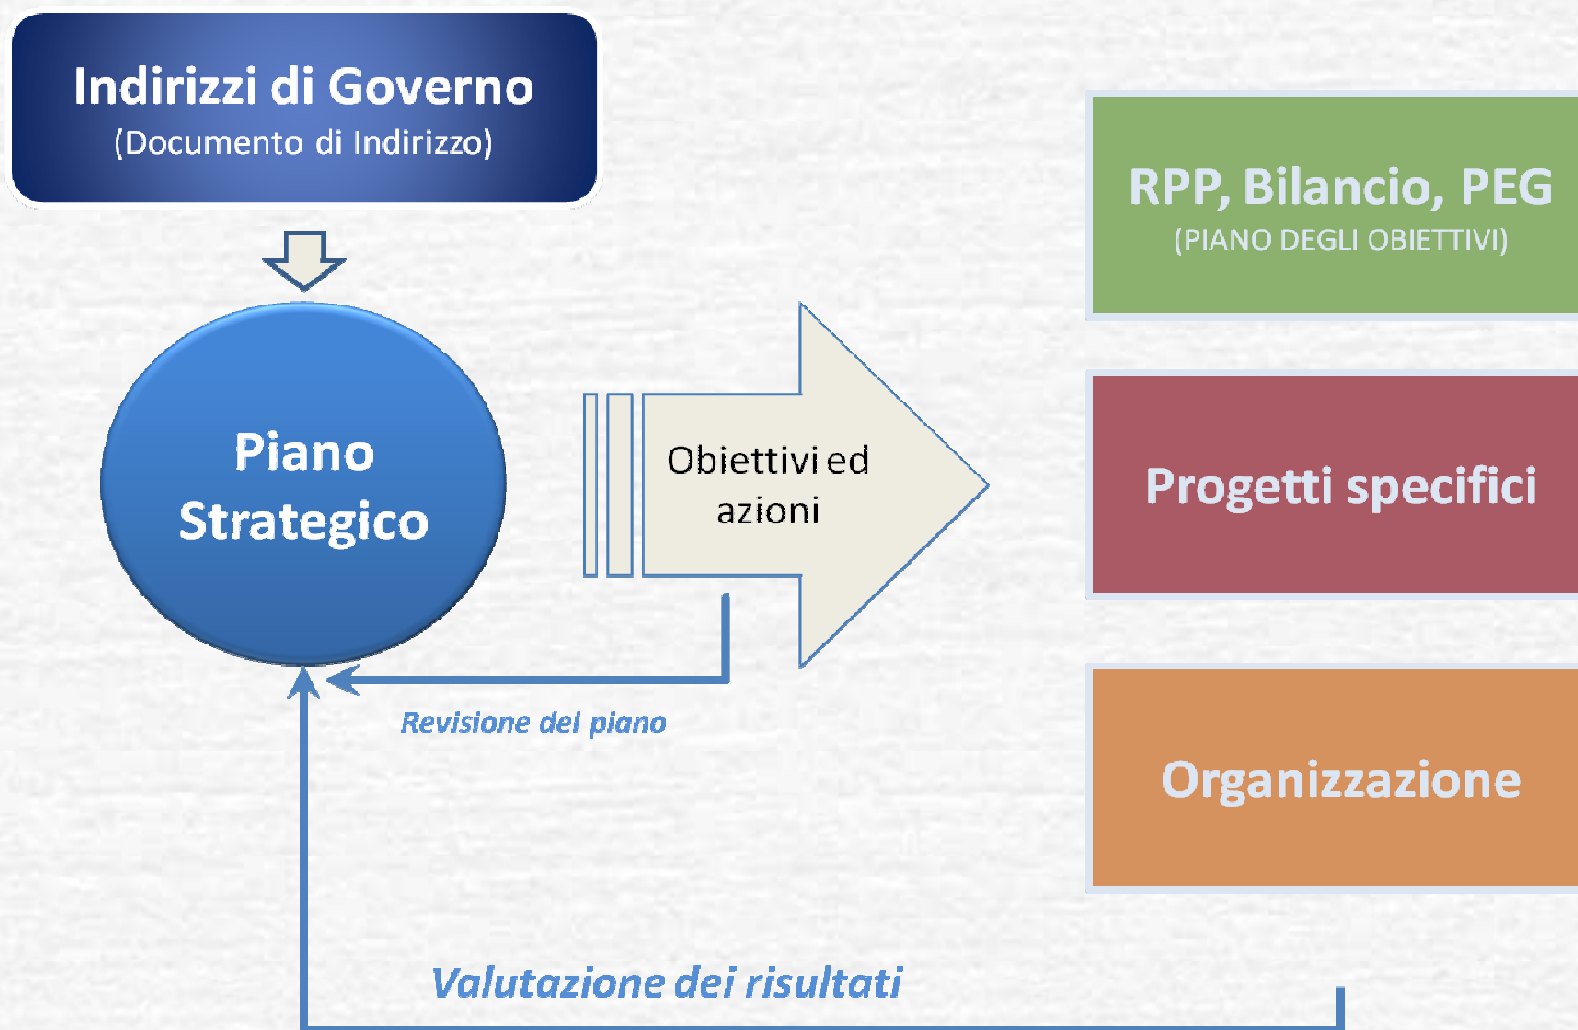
Indirizzi di Governo
(Documento di Indirizzo)

Piano Strategico

Obiettivi ed azioni

Revisione del piano

RPP, Bilancio, PEG
(PIANO DEGLI OBIETTIVI)

Progetti specifici

Organizzazione

Valutazione dei risultati